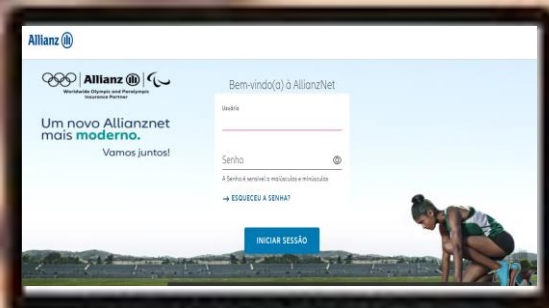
Allianz

Allianz
Worldwide Olympic and Paralympic Insurance Partner

Um novo Allianznet mais moderno.
Vamos juntos!

Bem-vindo(a) à AllianzNet

Usuário

Senha

A Senha é sensível a maiúsculas e minúsculas

→ ESQUECEU A SENHA?

INICIAR SESSÃO